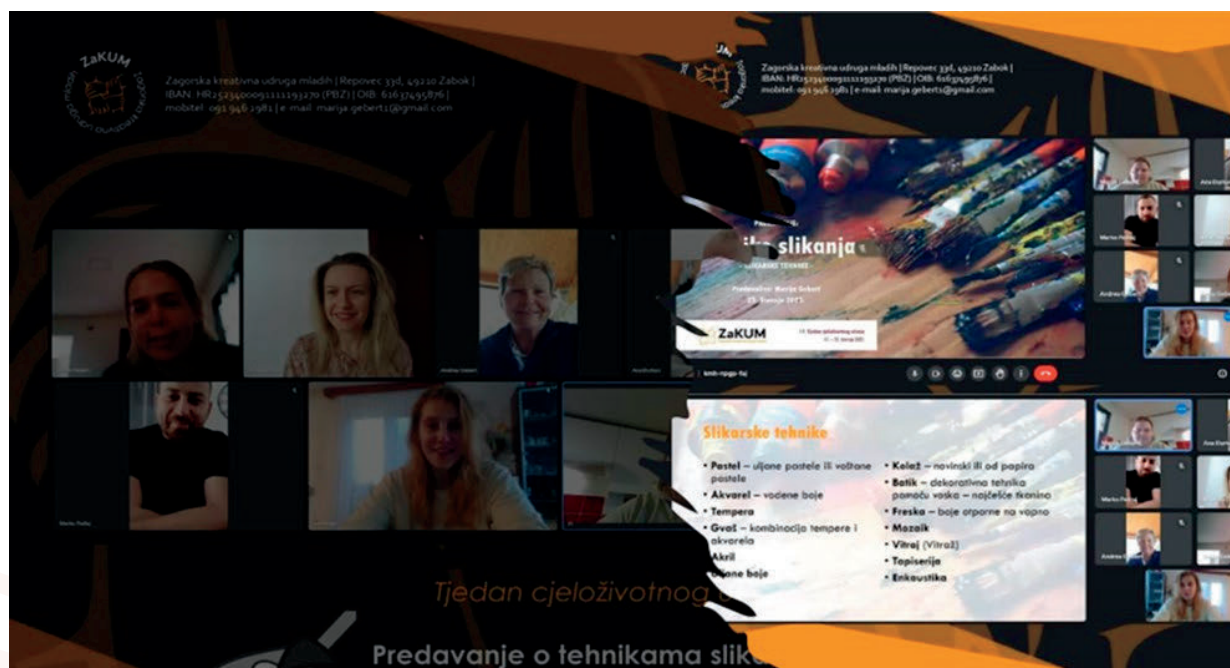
ZaKUM

Zagorska kreativna udruga mladih | Repovec 33d, 49210 Zabok |
IBAN: HR2523400091111193270 (PBZ) | OIB: 61637495876 |
mobitel: 091 946 1981 | e-mail: marija.gebert1@gmail.com

Zagorska kreativna udruga mladih | Repovec 33d, 49210 Zabok |
IBAN: HR2523400091111193270 (PBZ) | OIB: 61637495876 |
mobitel: 091 946 1981 | e-mail: marija.gebert1@gmail.com

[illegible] slikanja

Predavačica: Marija Gebert

ZaKUM

Slikarske tehnike

• Pastel – uljane pastele ili voštane pastele
• Akvarel – vodene boje
• Tempera
• Gvaš – kombinacija tempere i akvarela
• Akril
• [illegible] boje
• Kolaž – novinski ili od papira
• Batik – dekorativna tehnika pomoću voska – najčešće tkanina
• Freska – boje otporne na vapno
• Mozaik
• Vitraj (Vitraž)
• Tapiserija
• Enkaustika

Tjedan cjeloživotnog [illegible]

Predavanje o tehnikama slik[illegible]